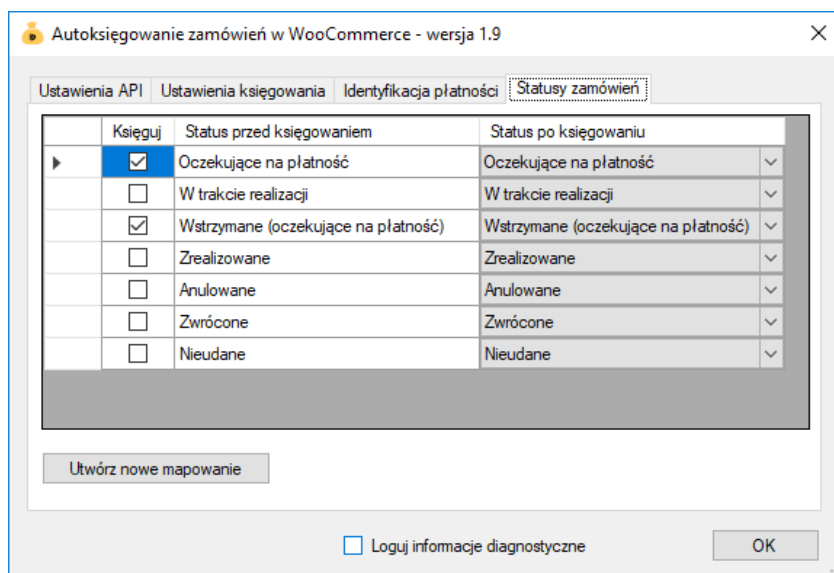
Autoksięgowanie zamówień w WooCommerce - wersja 1.9

Ustawienia API | Ustawienia księgowania | Identyfikacja płatności | Statusy zamówień

| | Księguj | Status przed księgowaniem | Status po księgowaniu |
|---|---|---|---|
| | ☑ | Oczekujące na płatność | Oczekujące na płatność |
| | ☐ | W trakcie realizacji | W trakcie realizacji |
| | ☑ | Wstrzymane (oczekujące na płatność) | Wstrzymane (oczekujące na płatność) |
| | ☐ | Zrealizowane | Zrealizowane |
| | ☐ | Anulowane | Anulowane |
| | ☐ | Zwrócone | Zwrócone |
| | ☐ | Nieudane | Nieudane |

Utwórz nowe mapowanie

Loguj informacje diagnostyczne

OK